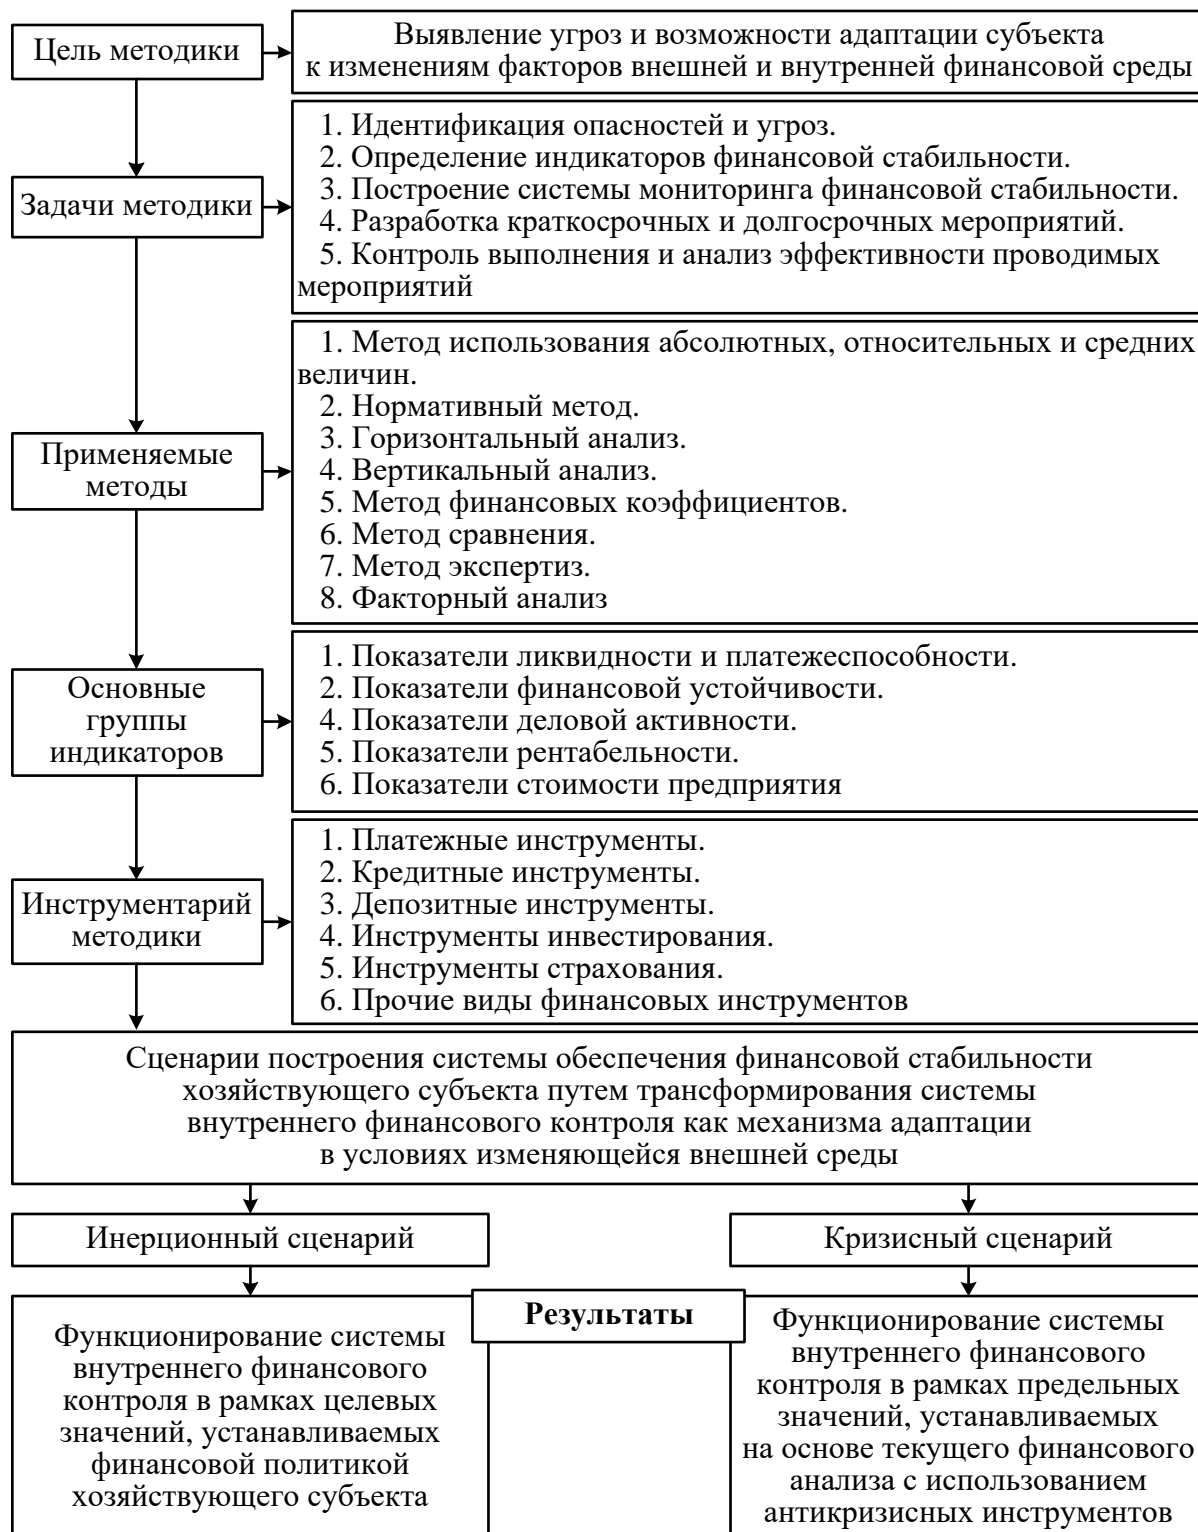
Цель методики

Выявление угроз и возможности адаптации субъекта к изменениям факторов внешней и внутренней финансовой среды

Задачи методики

1. Идентификация опасностей и угроз.
2. Определение индикаторов финансовой стабильности.
3. Построение системы мониторинга финансовой стабильности.
4. Разработка краткосрочных и долгосрочных мероприятий.
5. Контроль выполнения и анализ эффективности проводимых мероприятий

Применяемые методы

1. Метод использования абсолютных, относительных и средних величин.
2. Нормативный метод.
3. Горизонтальный анализ.
4. Вертикальный анализ.
5. Метод финансовых коэффициентов.
6. Метод сравнения.
7. Метод экспертиз.
8. Факторный анализ

Основные группы индикаторов

1. Показатели ликвидности и платежеспособности.
2. Показатели финансовой устойчивости.
4. Показатели деловой активности.
5. Показатели рентабельности.
6. Показатели стоимости предприятия

Инструментарий методики

1. Платежные инструменты.
2. Кредитные инструменты.
3. Депозитные инструменты.
4. Инструменты инвестирования.
5. Инструменты страхования.
6. Прочие виды финансовых инструментов

Сценарии построения системы обеспечения финансовой стабильности хозяйствующего субъекта путем трансформирования системы внутреннего финансового контроля как механизма адаптации в условиях изменяющейся внешней среды

Инерционный сценарий

Кризисный сценарий

Результаты

Функционирование системы внутреннего финансового контроля в рамках целевых значений, устанавливаемых финансовой политикой хозяйствующего субъекта

Функционирование системы внутреннего финансового контроля в рамках предельных значений, устанавливаемых на основе текущего финансового анализа с использованием антикризисных инструментов